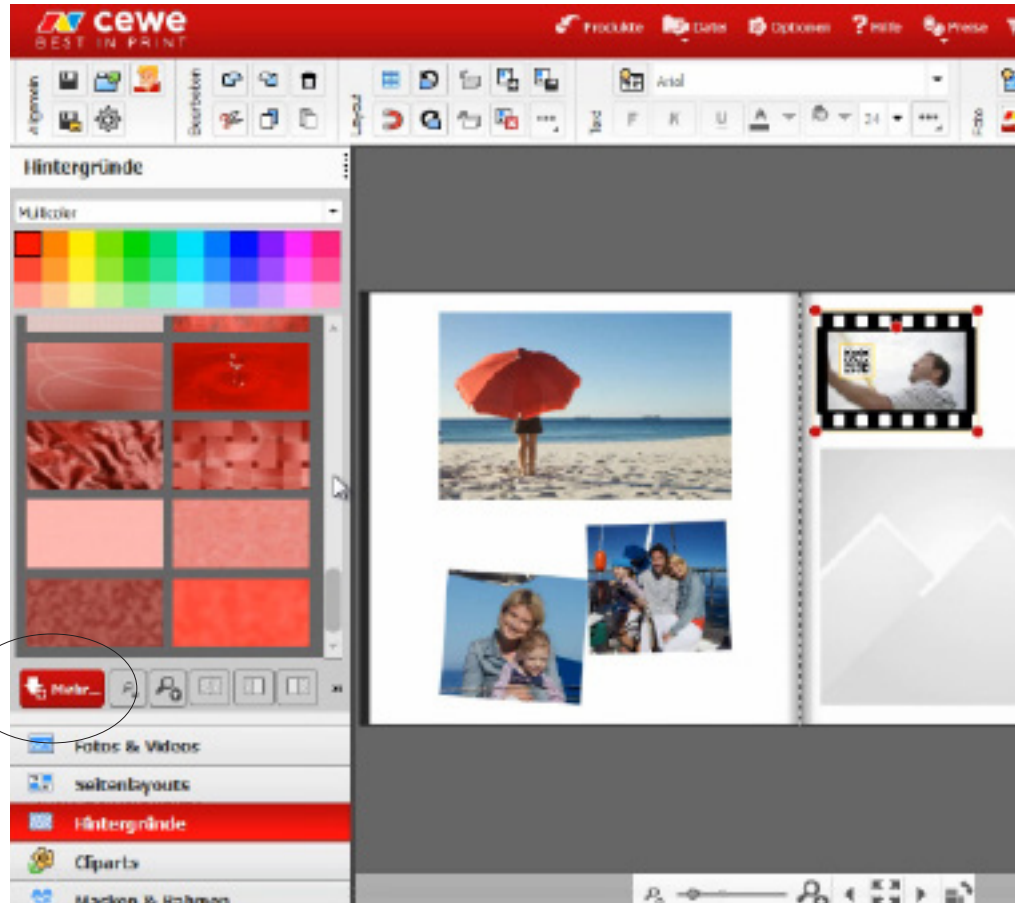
cewe
BEST IN PRINT

Produkte Datei Optionen Hilfe Preise

Allgemein Bearbeiten Layout Arial Text F K U 24 Foto

Hintergründe

Multicolor

Mehr...

Fotos & Videos
Seitenlayouts
Hintergründe
Cliparts
Masken & Rahmen